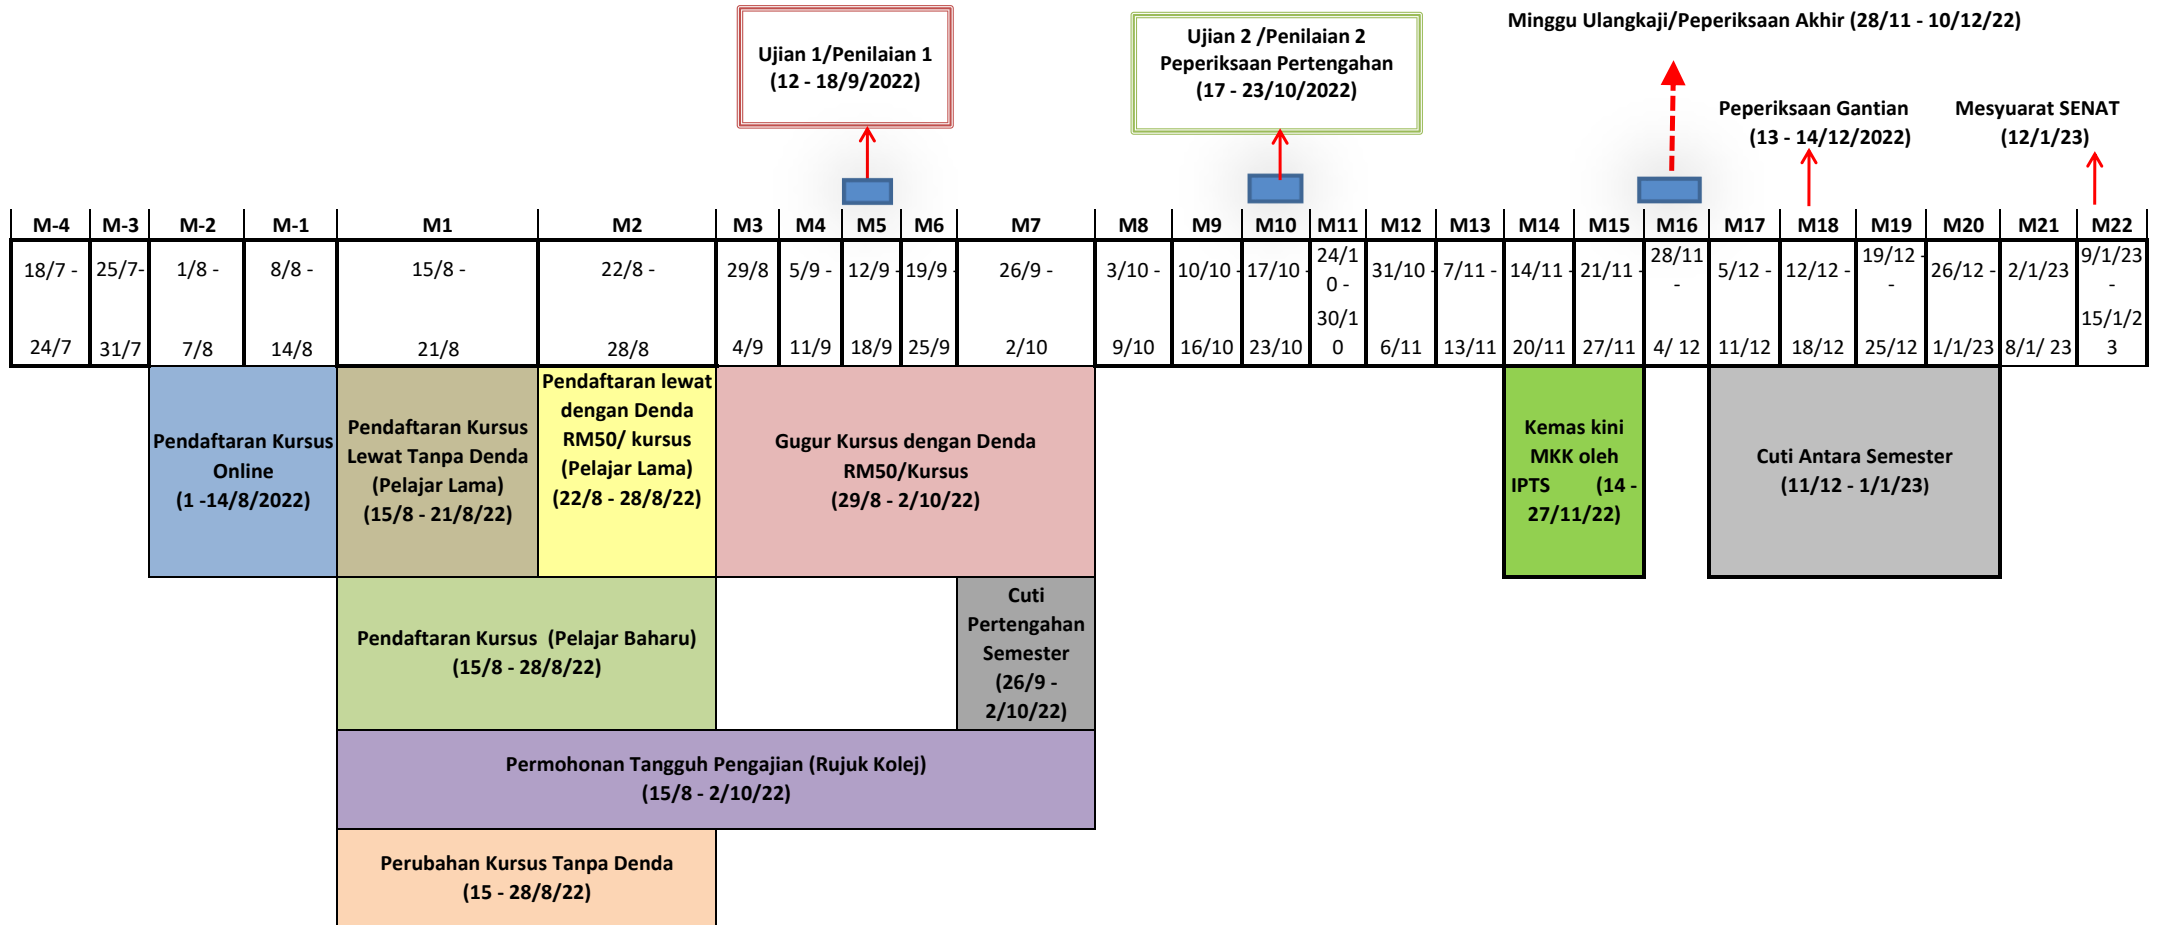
Ujian 1/Penilaian 1
(12 - 18/9/2022)

Ujian 2 /Penilaian 2
Peperiksaan Pertengahan
(17 - 23/10/2022)

Minggu Ulangkaji/Peperiksaan Akhir (28/11 - 10/12/22)

Peperiksaan Gantian
(13 - 14/12/2022)

Mesyuarat SENAT
(12/1/23)

| M-4 | M-3 | M-2 | M-1 | M1 | M2 | M3 | M4 | M5 | M6 | M7 | M8 | M9 | M10 | M11 | M12 | M13 | M14 | M15 | M16 | M17 | M18 | M19 | M20 | M21 | M22 |
|---|---|---|---|---|---|---|---|---|---|---|---|---|---|---|---|---|---|---|---|---|---|---|---|---|---|
| 18/7 - 24/7 | 25/7- 31/7 | 1/8 - 7/8 | 8/8 - 14/8 | 15/8 - 21/8 | 22/8 - 28/8 | 29/8 4/9 | 5/9 - 11/9 | 12/9 - 18/9 | 19/9 25/9 | 26/9 - 2/10 | 3/10 - 9/10 | 10/10 - 16/10 | 17/10 - 23/10 | 24/10 - 30/10 | 31/10 - 6/11 | 7/11 - 13/11 | 14/11 - 20/11 | 21/11 - 27/11 | 28/11 - 4/ 12 | 5/12 - 11/12 | 12/12 - 18/12 | 19/12 - 25/12 | 26/12 - 1/1/23 | 2/1/23 8/1/ 23 | 9/1/23 - 15/1/23 |

Pendaftaran Kursus Online
(1 -14/8/2022)

Pendaftaran Kursus Lewat Tanpa Denda (Pelajar Lama)
(15/8 - 21/8/22)

Pendaftaran lewat dengan Denda RM50/ kursus (Pelajar Lama)
(22/8 - 28/8/22)

Gugur Kursus dengan Denda RM50/Kursus
(29/8 - 2/10/22)

Kemas kini MKK oleh IPTS (14 - 27/11/22)

Cuti Antara Semester
(11/12 - 1/1/23)

Pendaftaran Kursus (Pelajar Baharu)
(15/8 - 28/8/22)

Cuti Pertengahan Semester
(26/9 - 2/10/22)

Permohonan Tangguh Pengajian (Rujuk Kolej)
(15/8 - 2/10/22)

Perubahan Kursus Tanpa Denda
(15 - 28/8/22)